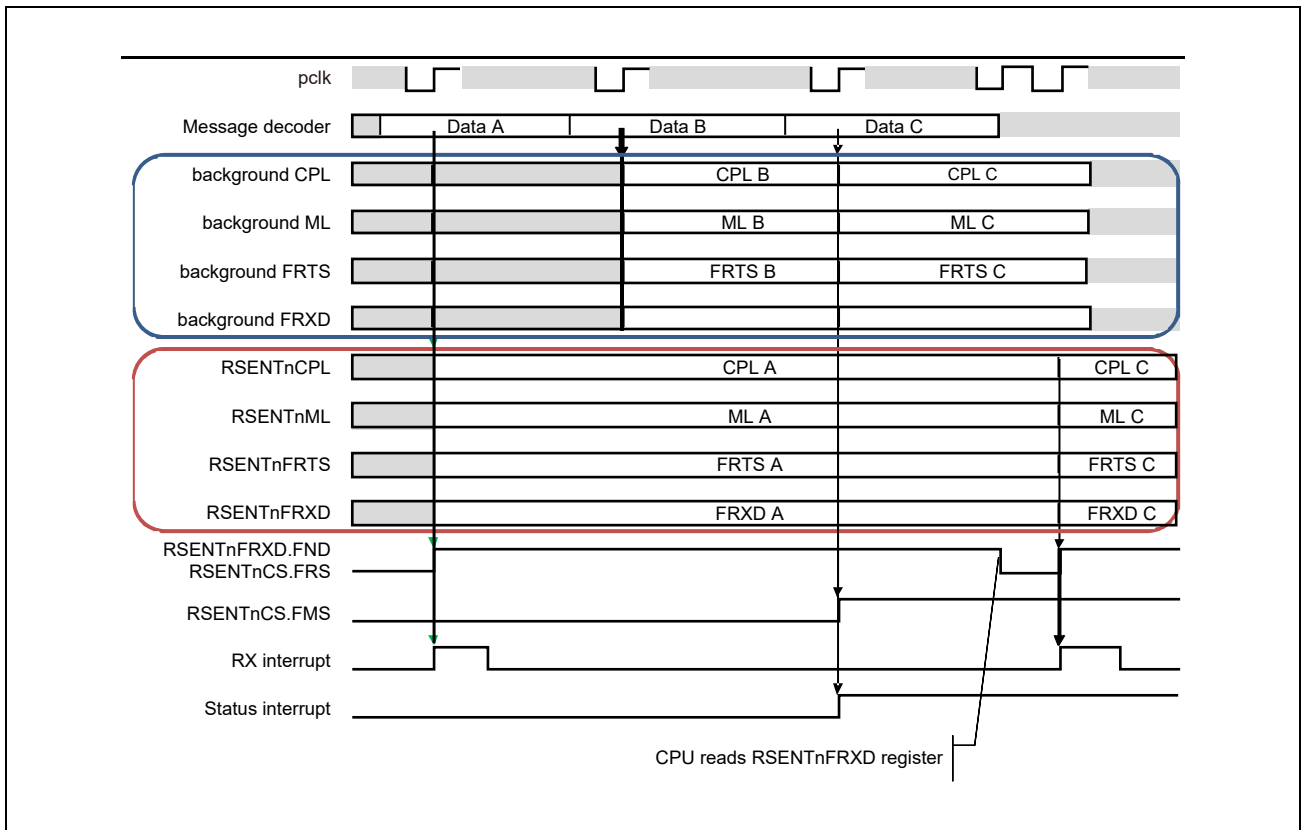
pclk

Message decoder
Data A
Data B
Data C

background CPL
CPL B
CPL C

background ML
ML B
ML C

background FRTS
FRTS B
FRTS C

background FRXD

RSENTnCPL
CPL A
CPL C

RSENTnML
ML A
ML C

RSENTnFRTS
FRTS A
FRTS C

RSENTnFRXD
FRXD A
FRXD C

RSENTnFRXD.FND
RSENTnCS.FRS

RSENTnCS.FMS

RX interrupt

Status interrupt

CPU reads RSENTnFRXD register